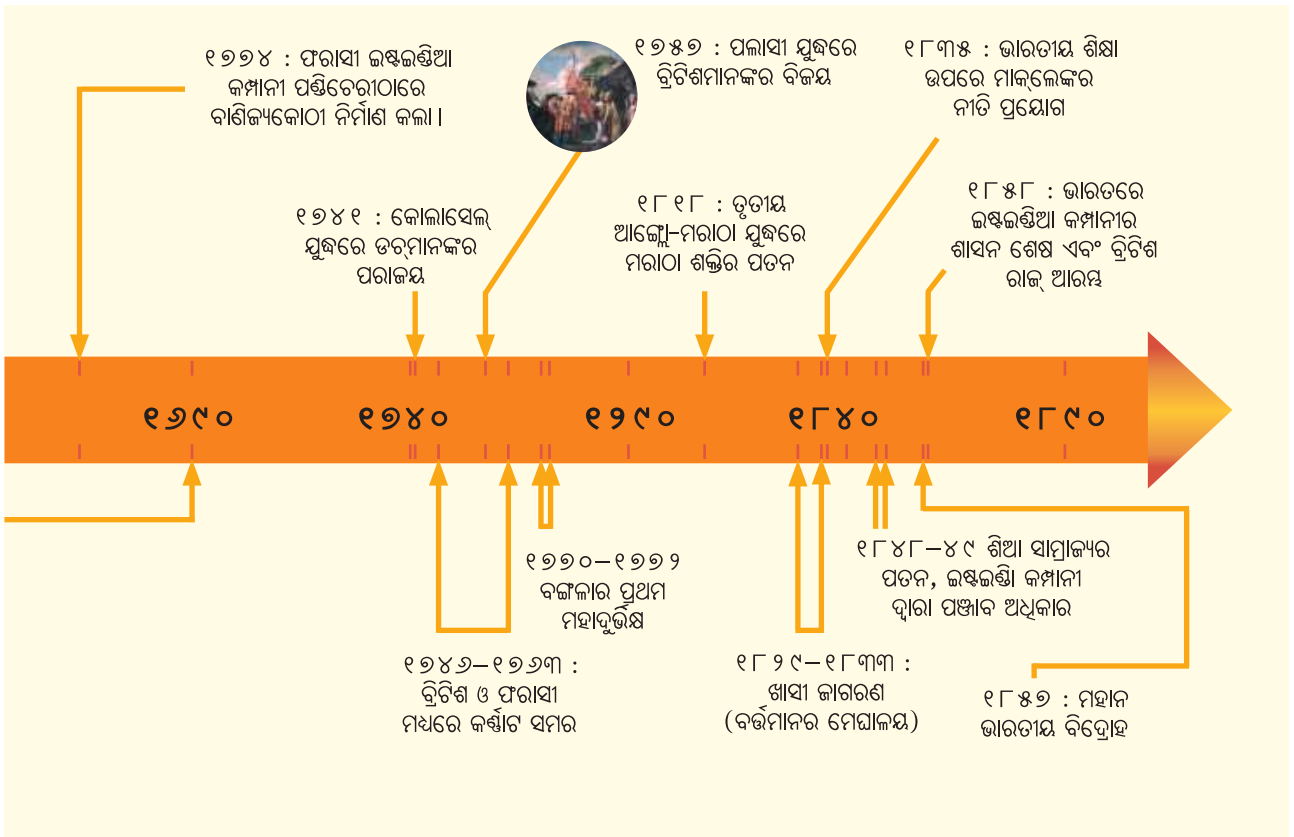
୧୬୭୪ : ଫରାସୀ ଇଷ୍ଟଇଣ୍ଡିଆ କମ୍ପାନୀ ପଣ୍ଡିଚେରୀଠାରେ ବାଣିଜ୍ୟକୋଠୀ ନିର୍ମାଣ କଲା।

୧୭୫୭ : ପଲାସୀ ଯୁଦ୍ଧରେ ବ୍ରିଟିଶମାନଙ୍କର ବିଜୟ

୧୮୩୫ : ଭାରତୀୟ ଶିକ୍ଷା ଉପରେ ମାକ୍‌ଲେଙ୍କର ନୀତି ପ୍ରୟୋଗ

୧୭୪୧ : କୋଲାସେଲ୍ ଯୁଦ୍ଧରେ ଡଚ୍‌ମାନଙ୍କର ପରାଜୟ

୧୮୧୮ : ତୃତୀୟ ଆଙ୍ଗ୍ଲୋ-ମରାଠା ଯୁଦ୍ଧରେ ମରାଠା ଶକ୍ତିର ପତନ

୧୮୫୮ : ଭାରତରେ ଇଷ୍ଟଇଣ୍ଡିଆ କମ୍ପାନୀର ଶାସନ ଶେଷ ଏବଂ ବ୍ରିଟିଶ ରାଜ୍ ଆରମ୍ଭ

୧୬୯୦

୧୭୪୦

୧୭୯୦

୧୮୪୦

୧୮୯୦

୧୭୭୦-୧୭୭୨ ବଙ୍ଗଳାର ପ୍ରଥମ ମହାଦୁର୍ଭିକ୍ଷ

୧୮୪୮-୪୯ ଶିଖ ସାମ୍ରାଜ୍ୟର ପତନ, ଇଷ୍ଟଇଣ୍ଡିଆ କମ୍ପାନୀ ଦ୍ୱାରା ପଞ୍ଜାବ ଅଧିକାର

୧୭୪୬-୧୭୬୩ : ବ୍ରିଟିଶ ଓ ଫରାସୀ ମଧ୍ୟରେ କର୍ଣ୍ଣାଟ ସମର

୧୮୨୯-୧୮୩୩ : ଖାସୀ ଜାଗରଣ (ବର୍ତ୍ତମାନର ମେଘାଳୟ)

୧୮୫୭ : ମହାନ ଭାରତୀୟ ବିଦ୍ରୋହ